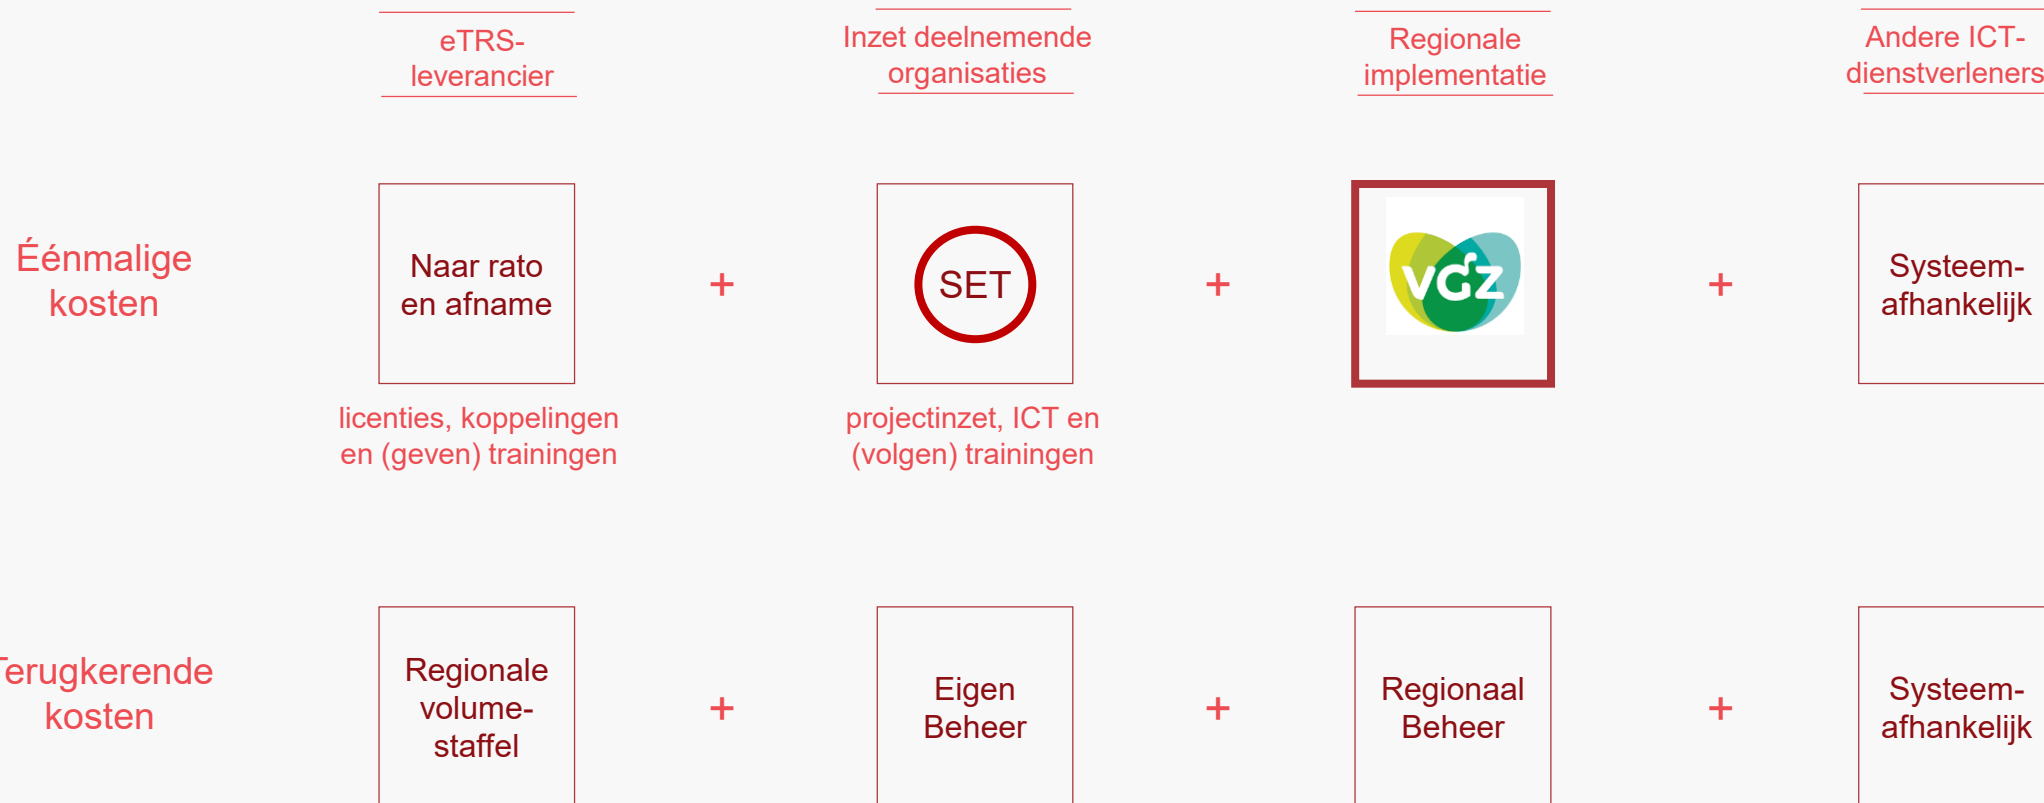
eTRS-leverancier

Inzet deelnemende organisaties

Regionale implementatie

Andere ICT-dienstverleners

Éénmalige kosten

Naar rato en afname

+

SET

+

VGZ

+

Systeem-afhankelijk

licenties, koppelingen en (geven) trainingen

projectinzet, ICT en (volgen) trainingen

erugkerende kosten

Regionale volume-staffel

+

Eigen Beheer

+

Regionaal Beheer

+

Systeem-afhankelijk